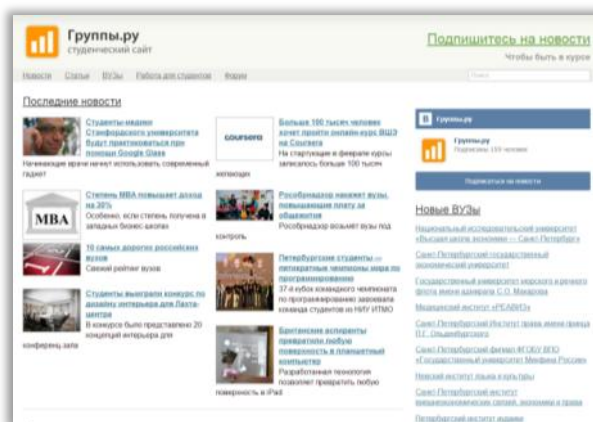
Группы.ру
студенческий сайт

Подпишитесь на новости
Чтобы быть в курсе

Новости Статьи ВУЗы Работа для студентов Форум

Поиск

Последние новости

Студенты медики Стэнфордского университета будут практиковаться при помощи Google Glass
Начинающие врачи начнут использовать современный гаджет

coursera
Больше 100 тысяч человек хочет пройти онлайн-курс ВШЭ на Coursera
На стартующие в феврале курсы записалось больше 100 тысяч желающих

MBA
Степень MBA повышает доход на 20%
Особенно, если степень получена в западных бизнес-школах

Рособрнадзор накажет вузы, повышающие плату за общежития
Рособрнадзор возьмет вузы под контроль

10 самых дорогих российских вузов
Свежий рейтинг вузов

Петербургские студенты — пятикратные чемпионы мира по программированию
37-й кубок командного чемпионата по программированию завоевала команда студентов из НИУ ИТМО

Студенты выиграли конкурс по дизайну интерьера для Лахта-центра
В конкурсе было представлено 20 концепций интерьера для конференц-зала

Британские аспиранты превратили любую поверхность в планшетный компьютер
Разработанная технология позволяет превратить любую поверхность в iPad

В Группы.ру
Группы.ру
Подписчики 159 человек
Подписаться на новости

Новые ВУЗы
Национальный исследовательский университет «Высшая школа экономики» — Санкт-Петербург
Санкт-Петербургский государственный экономический университет
Государственный университет морского и речного флота имени адмирала С.О. Макарова
Медицинский институт «РЕАВИЗ»
Санкт-Петербургский Институт права имени принца П.Г. Ольденбургского
Санкт-Петербургский филиал ФГОБУ ВПО «Санкт-Петербургский университет Минфина России»
Невский институт языка и культуры
Санкт-Петербургский институт внешнеэкономических связей, экономики и права
Петербургский институт иудаики